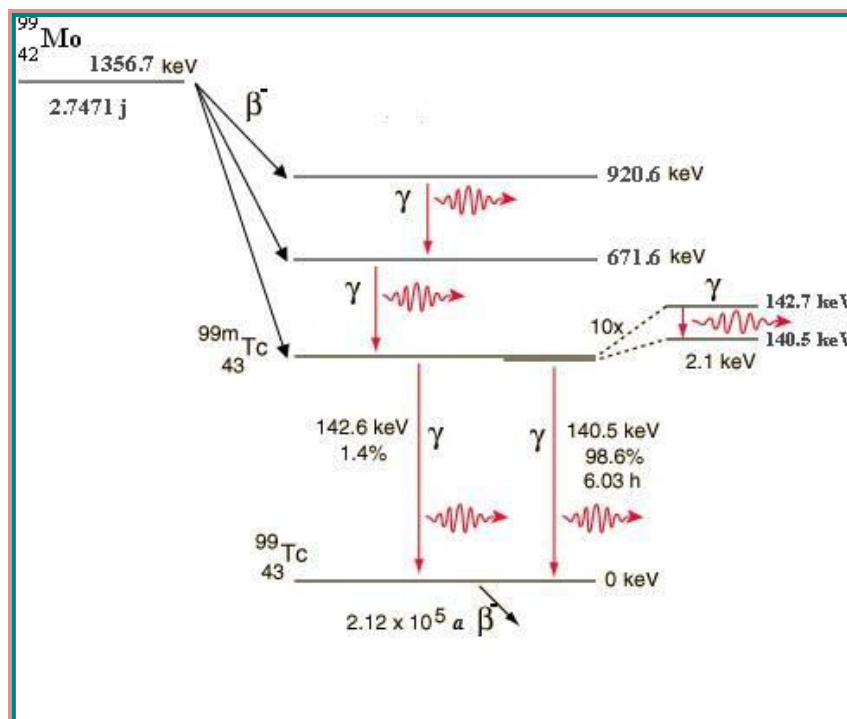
$^{99}_{42}$Mo
1356.7 keV
2.7471 j
$\beta^-$
920.6 keV
$\gamma$
671.6 keV
$\gamma$
$\gamma$
142.7 keV
10x
140.5 keV
$^{99m}_{43}$Tc
2.1 keV
142.6 keV
1.4%
$\gamma$
$\gamma$
140.5 keV
98.6%
6.03 h
$^{99}_{43}$Tc
0 keV
2.12 x $10^5$ a $\beta^-$